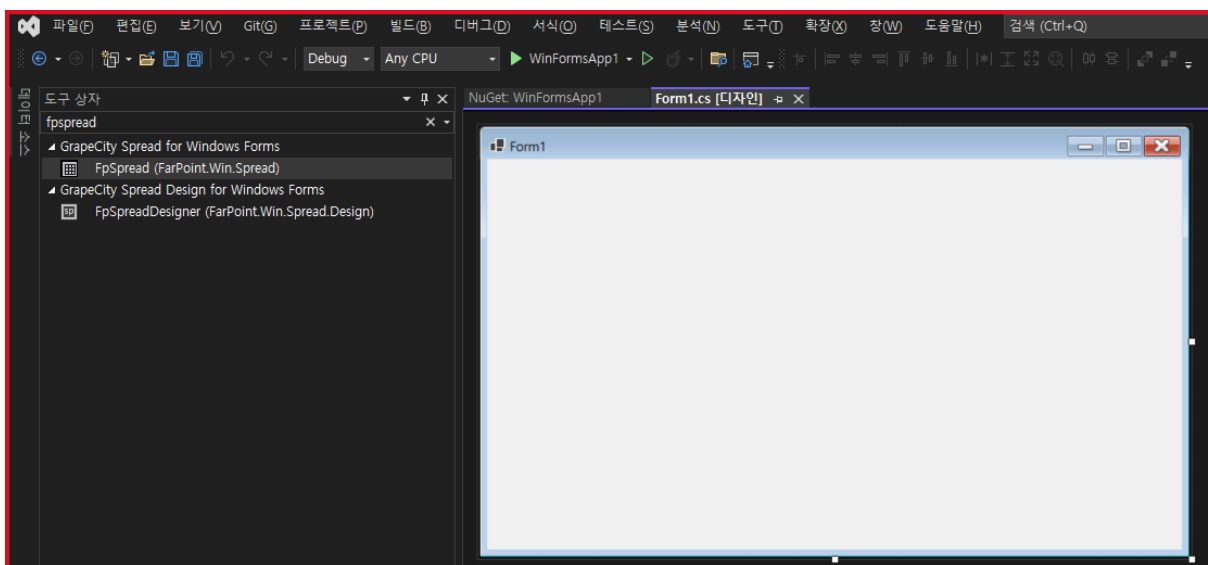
파일(F) 편집(E) 보기(V) Git(G) 프로젝트(P) 빌드(B) 디버그(D) 서식(O) 테스트(S) 분석(N) 도구(T) 확장(X) 창(W) 도움말(H) 검색 (Ctrl+Q)

Debug Any CPU WinFormsApp1

데이터 소스

도구 상자

fpspread

GrapeCity Spread for Windows Forms

FpSpread (FarPoint.Win.Spread)

GrapeCity Spread Design for Windows Forms

FpSpreadDesigner (FarPoint.Win.Spread.Design)

NuGet: WinFormsApp1

Form1.cs [디자인]

Form1